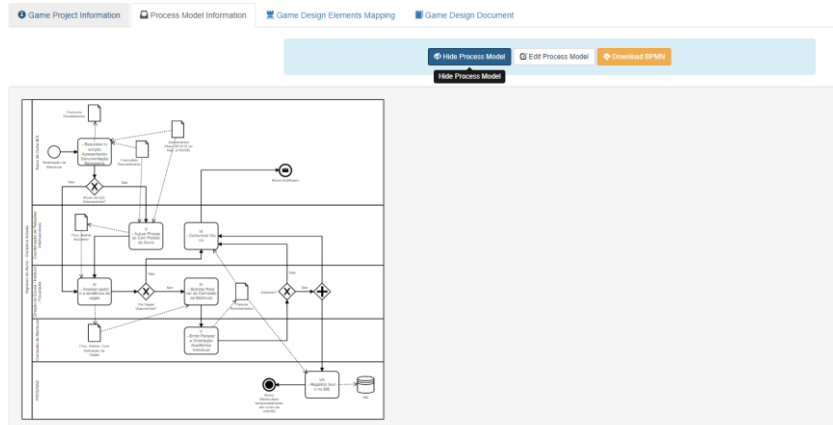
Game Project Information | Process Model Information | Game Design Elements Mapping | Game Design Document

Hide Process Model | Edit Process Model | Download BPMN

Hide Process Model

Aluno do Curso IES

Requisitar Inclusão Documentação Necessária

Formulário Requerimento

Comprovante Requerimento

Solicitação de Matrícula

Aluno da IES Internacional?

Não

Sim

Aluno Notificado

Comissão de Relações Internacionais

Autuar Processo

Comunicar Aluno

Coordenação do Curso

Analisar pedido

Há Vagas Disponíveis?

Analisar Processo de Matrícula

Parecer

Deferido?

Sim

Não

Comissão de Matrícula

Emitir Parecer

PROGRAD

Registrar Aluno no SIE

SIE